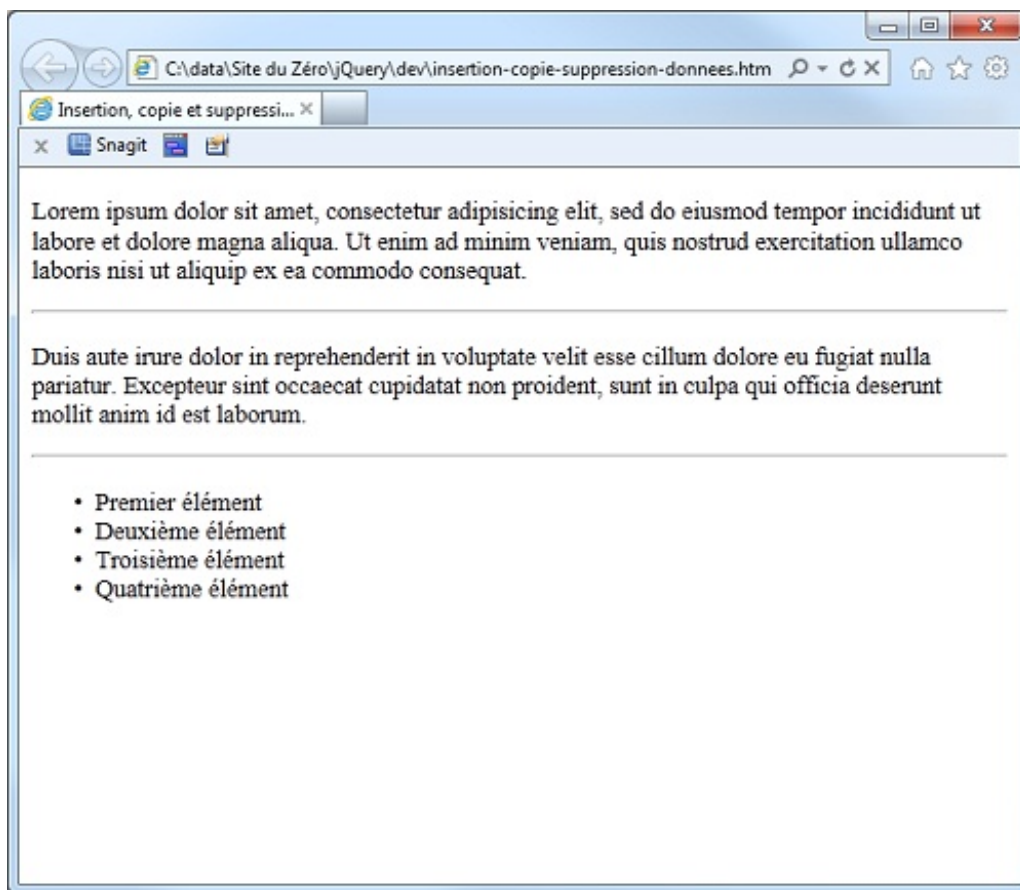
C:\data\Site du Zéro\jQuery\dev\insertion-copie-suppression-donnees.htm

Insertion, copie et suppressi...

Snagit

Lorem ipsum dolor sit amet, consectetur adipisicing elit, sed do eiusmod tempor incididunt ut labore et dolore magna aliqua. Ut enim ad minim veniam, quis nostrud exercitation ullamco laboris nisi ut aliquip ex ea commodo consequat.

Duis aute irure dolor in reprehenderit in voluptate velit esse cillum dolore eu fugiat nulla pariatur. Excepteur sint occaecat cupidatat non proident, sunt in culpa qui officia deserunt mollit anim id est laborum.

- Premier élément
- Deuxième élément
- Troisième élément
- Quatrième élément